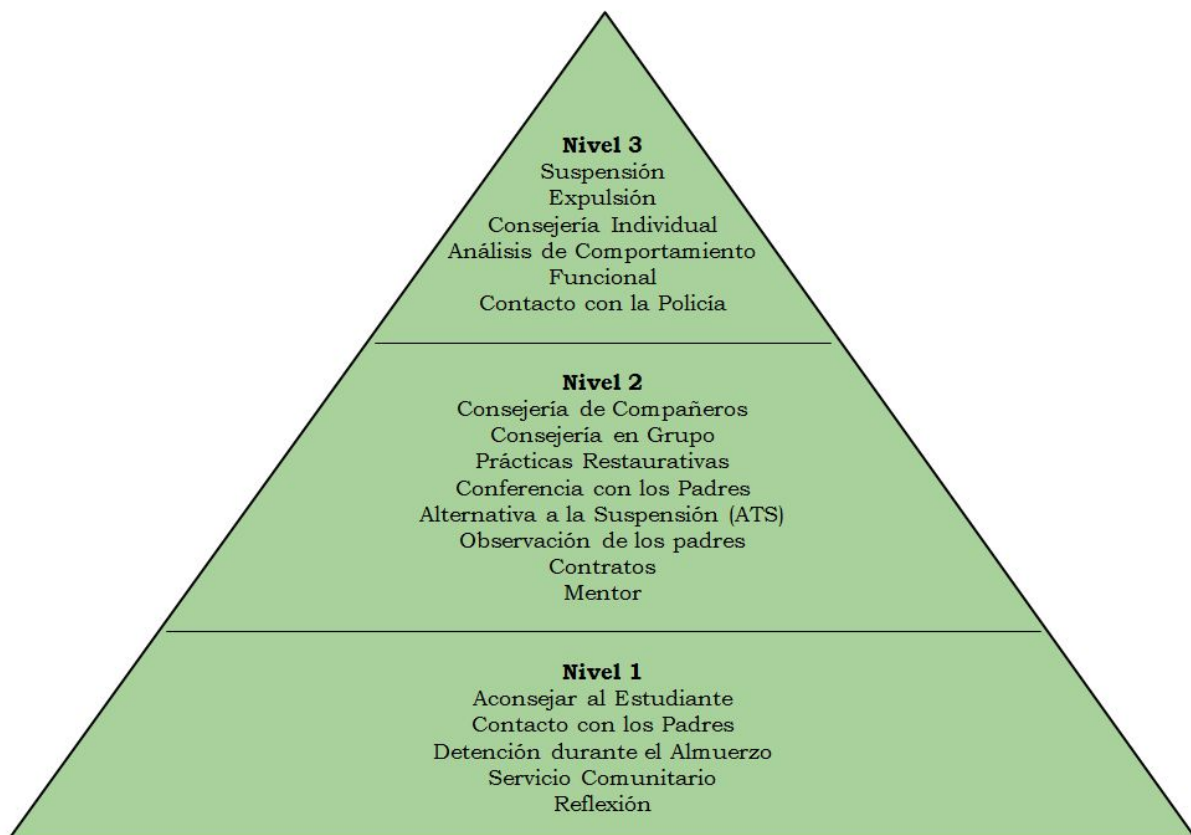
**Nivel 3**
Suspensión
Expulsión
Consejería Individual
Análisis de Comportamiento
Funcional
Contacto con la Policía

**Nivel 2**
Consejería de Compañeros
Consejería en Grupo
Prácticas Restaurativas
Conferencia con los Padres
Alternativa a la Suspensión (ATS)
Observación de los padres
Contratos
Mentor

**Nivel 1**
Aconsejar al Estudiante
Contacto con los Padres
Detención durante el Almuerzo
Servicio Comunitario
Reflexión